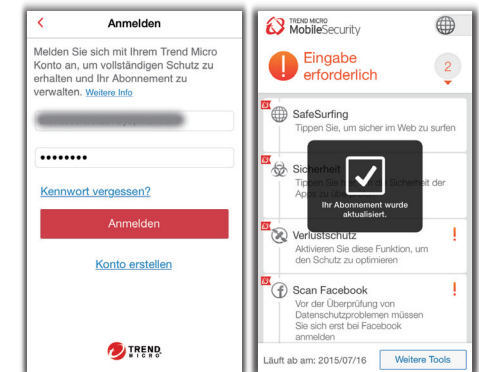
<
Anmelden

Melden Sie sich mit Ihrem Trend Micro Konto an, um vollständigen Schutz zu erhalten und Ihr Abonnement zu verwalten. Weitere Info

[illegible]

••••••••

Kennwort vergessen?

Anmelden

Konto erstellen

TREND MICRO

TREND MICRO
MobileSecurity

Eingabe erforderlich

2

SafeSurfing
Tippen Sie, um sicher im Web zu surfen

Sicherheit
Tippen Sie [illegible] Sicherheit der Apps zu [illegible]

Ihr Abonnement wurde aktualisiert.

Verlustschutz
Aktivieren Sie diese Funktion, um den Schutz zu optimieren

Scan Facebook
Vor der Überprüfung von Datenschutzproblemen müssen Sie sich erst bei Facebook anmelden

Läuft ab am: 2015/07/16

Weitere Tools